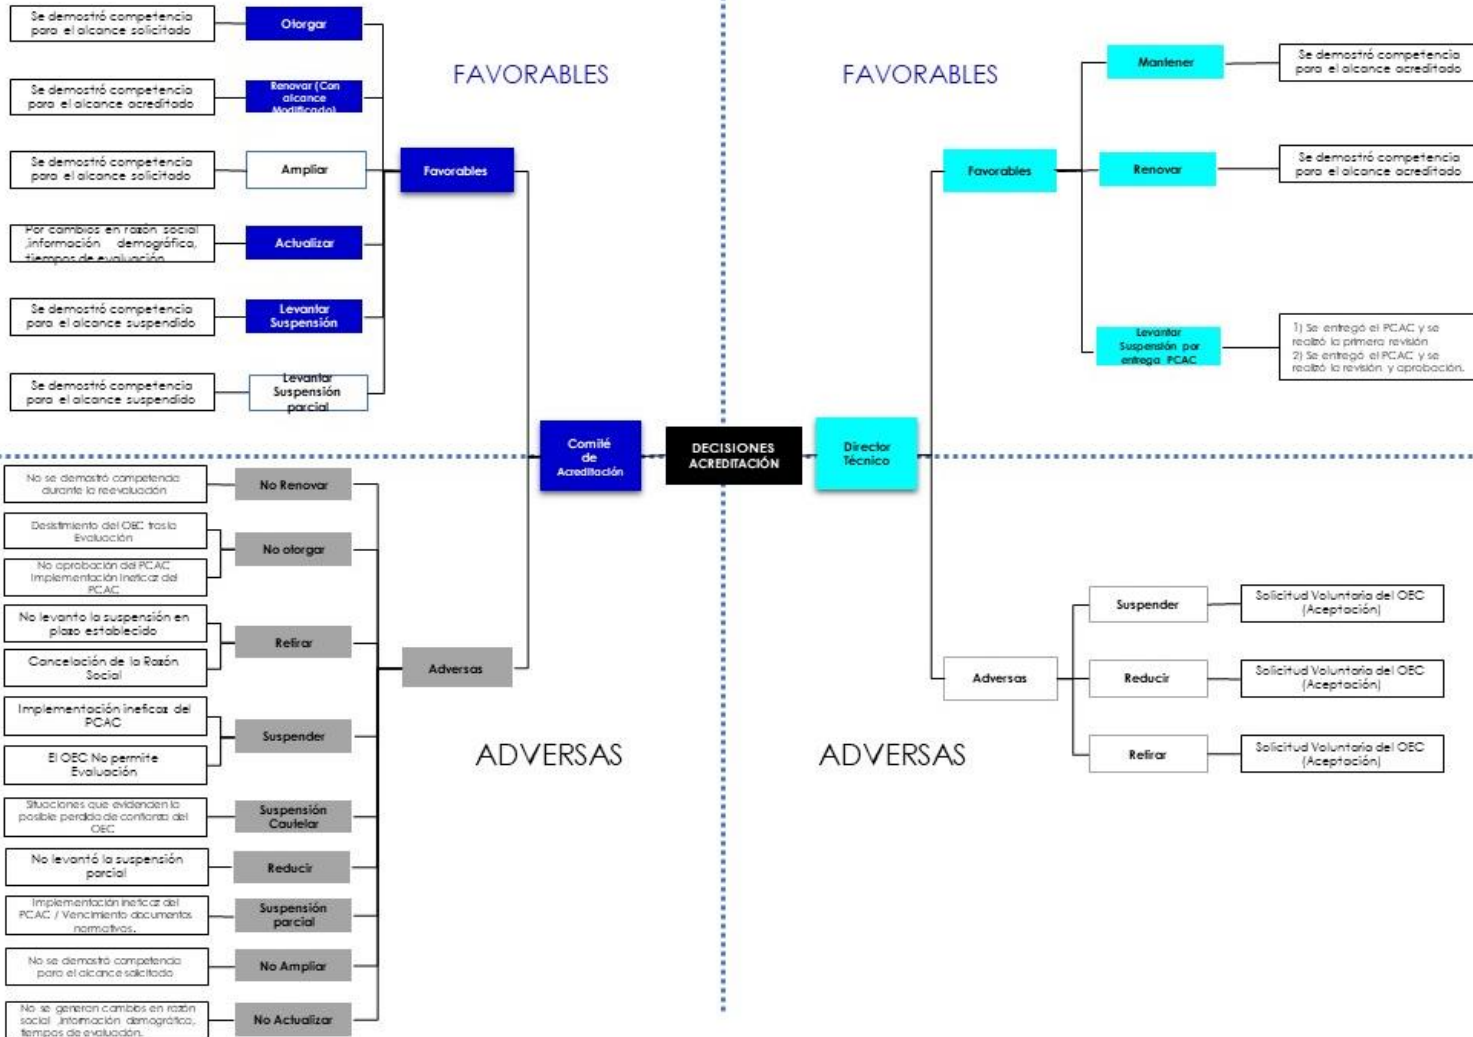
Se demostró competencia para el alcance solicitado

Otorgar

FAVORABLES

FAVORABLES

Mantener

Se demostró competencia para el alcance acreditado

Se demostró competencia para el alcance acreditado

Renovar (Con alcance Modificado)

Se demostró competencia para el alcance solicitado

Ampliar

Favorables

Favorables

Renovar

Se demostró competencia para el alcance acreditado

Por cambios en razón social ,información demográfica, tiempos de evaluación

Actualizar

Se demostró competencia para el alcance suspendido

Levantar Suspensión

Levantar Suspensión por entrega PCAC

1) Se entregó el PCAC y se recibió la primera revisión
2) Se entregó el PCAC y se recibió la revisión y aprobación.

Se demostró competencia para el alcance suspendido

Levantar Suspensión parcial

Comité de Acreditación

DECISIONES ACREDITACIÓN

Director Técnico

No se demostró competencia durante la reevaluación

No Renovar

Desistimiento del OEC tras la Evaluación

No otorgar

No aprobación del PCAC Implementación ineficaz del PCAC

No levanto la suspensión en plazo establecido

Retirar

Cancelación de la Razón Social

Adversas

Suspender

Solicitud Voluntaria del OEC (Aceptación)

Adversas

Reducir

Solicitud Voluntaria del OEC (Aceptación)

Implementación ineficaz del PCAC

Suspender

El OEC No permite Evaluación

ADVERSAS

ADVERSAS

Retirar

Solicitud Voluntaria del OEC (Aceptación)

Situaciones que evidencien la posible perdida de confianza del OEC

Suspensión Cautelar

No levantó la suspensión parcial

Reducir

Implementación ineficaz del PCAC / Vencimiento documentos normativos.

Suspensión parcial

No se demostró competencia para el alcance solicitado

No Ampliar

No se generan cambios en razón social ,información demográfica, tiempos de evaluación

No Actualizar